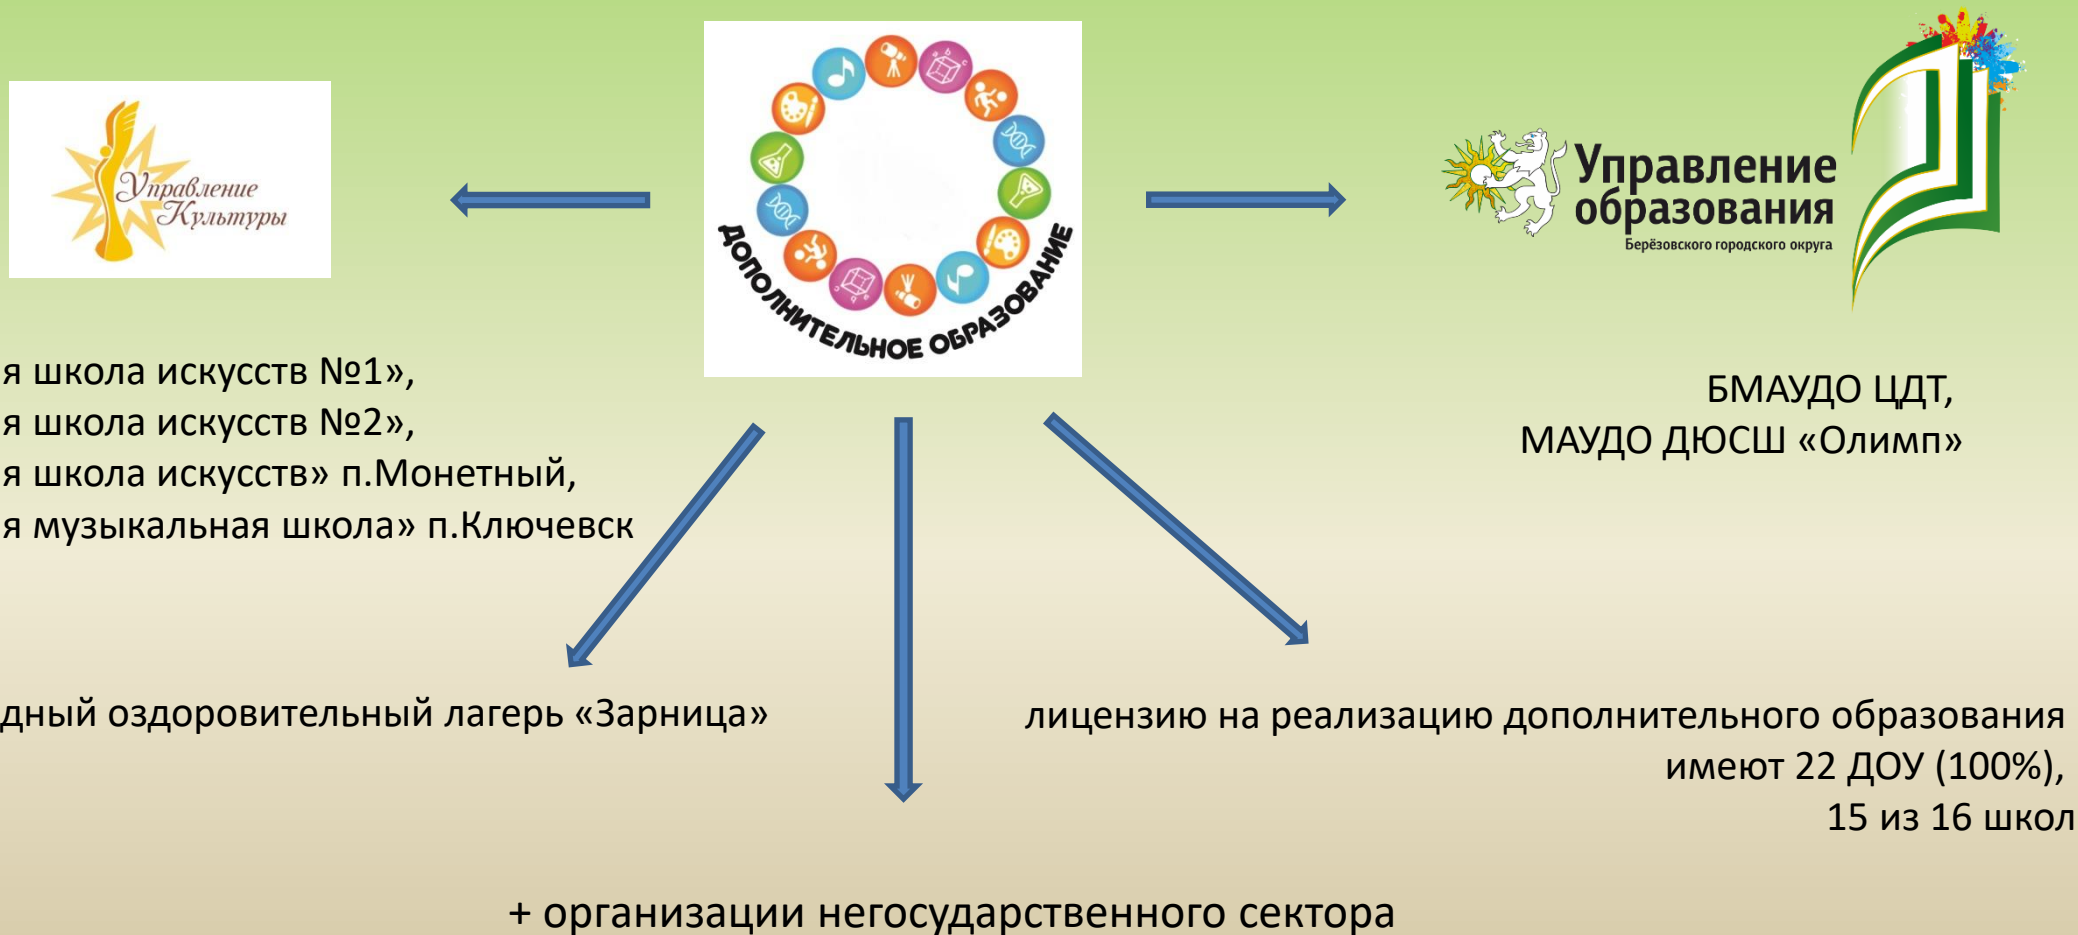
Управление Культуры

ДОПОЛНИТЕЛЬНОЕ ОБРАЗОВАНИЕ

Управление образования
Берёзовского городского округа

я школа искусств №1»,
я школа искусств №2»,
я школа искусств» п.Монетный,
я музыкальная школа» п.Ключевск

БМАУДО ЦДТ,
МАУДО ДЮСШ «Олимп»

дный оздоровительный лагерь «Зарница»

лицензию на реализацию дополнительного образования имеют 22 ДОУ (100%), 15 из 16 школ

+ организации негосударственного сектора